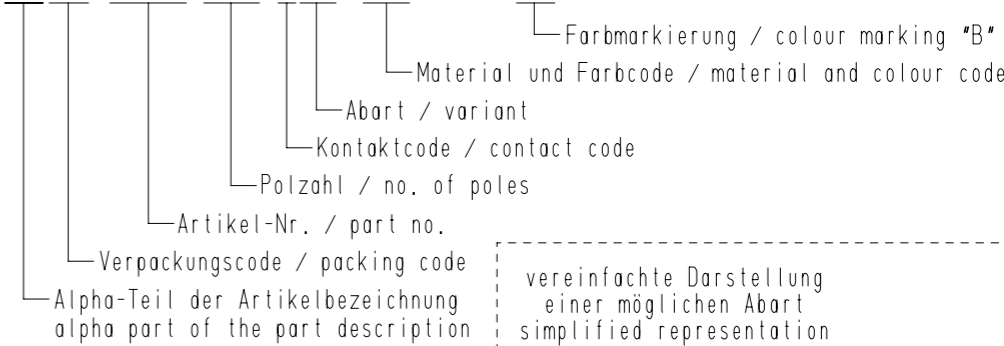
Farbmarkierung / colour marking "B"
Material und Farbcode / material and colour code
Abart / variant
Kontaktcode / contact code
Polzahl / no. of poles
Artikel-Nr. / part no.
Verpackungscode / packing code
Alpha-Teil der Artikelbezeichnung
alpha part of the part description

vereinfachte Darstellung
einer möglichen Abart
simplified representation